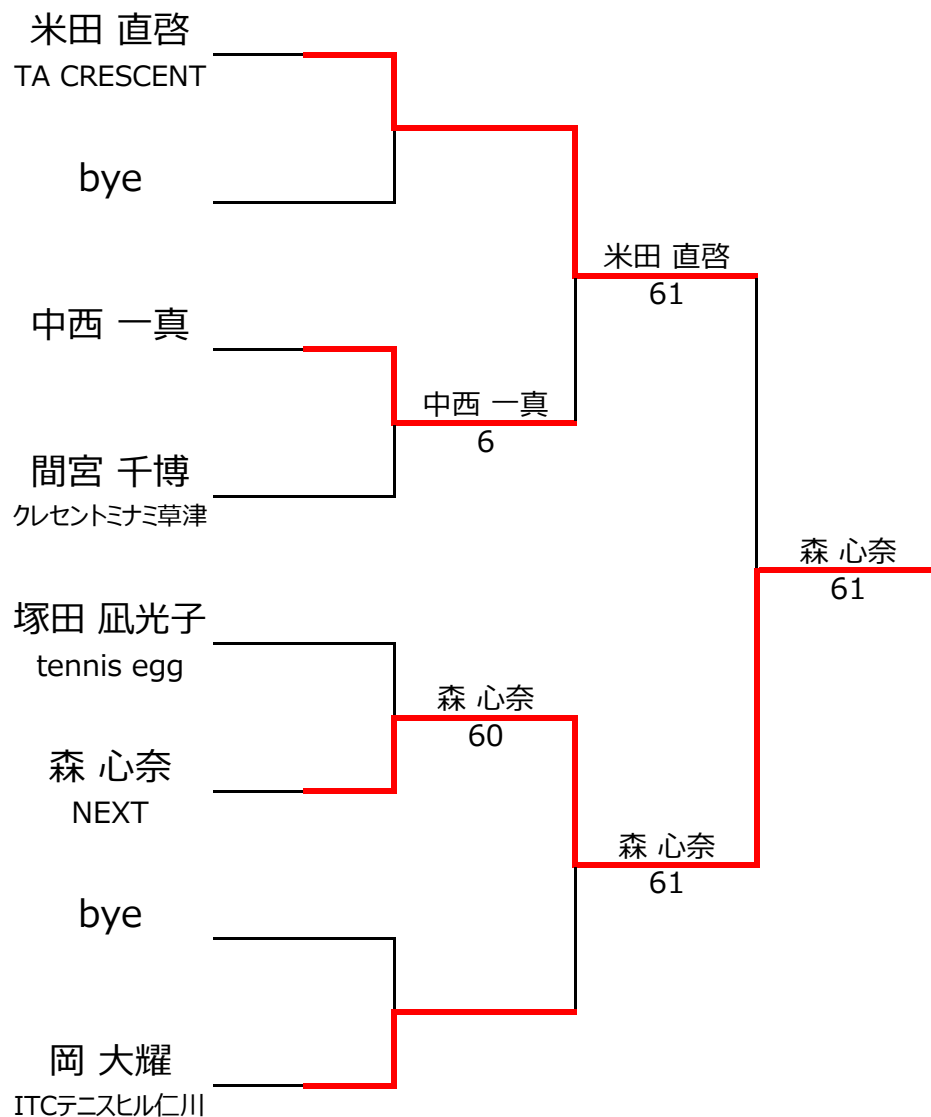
米田 直啓
TA CRESCENT

bye

中西 一真

間宮 千博
クレセントミナミ草津

塚田 凪光子
tennis egg

森 心奈
NEXT

bye

岡 大耀
ITCテニスヒル仁川

米田 直啓
61

中西 一真
6

森 心奈
60

森 心奈
61

森 心奈
61